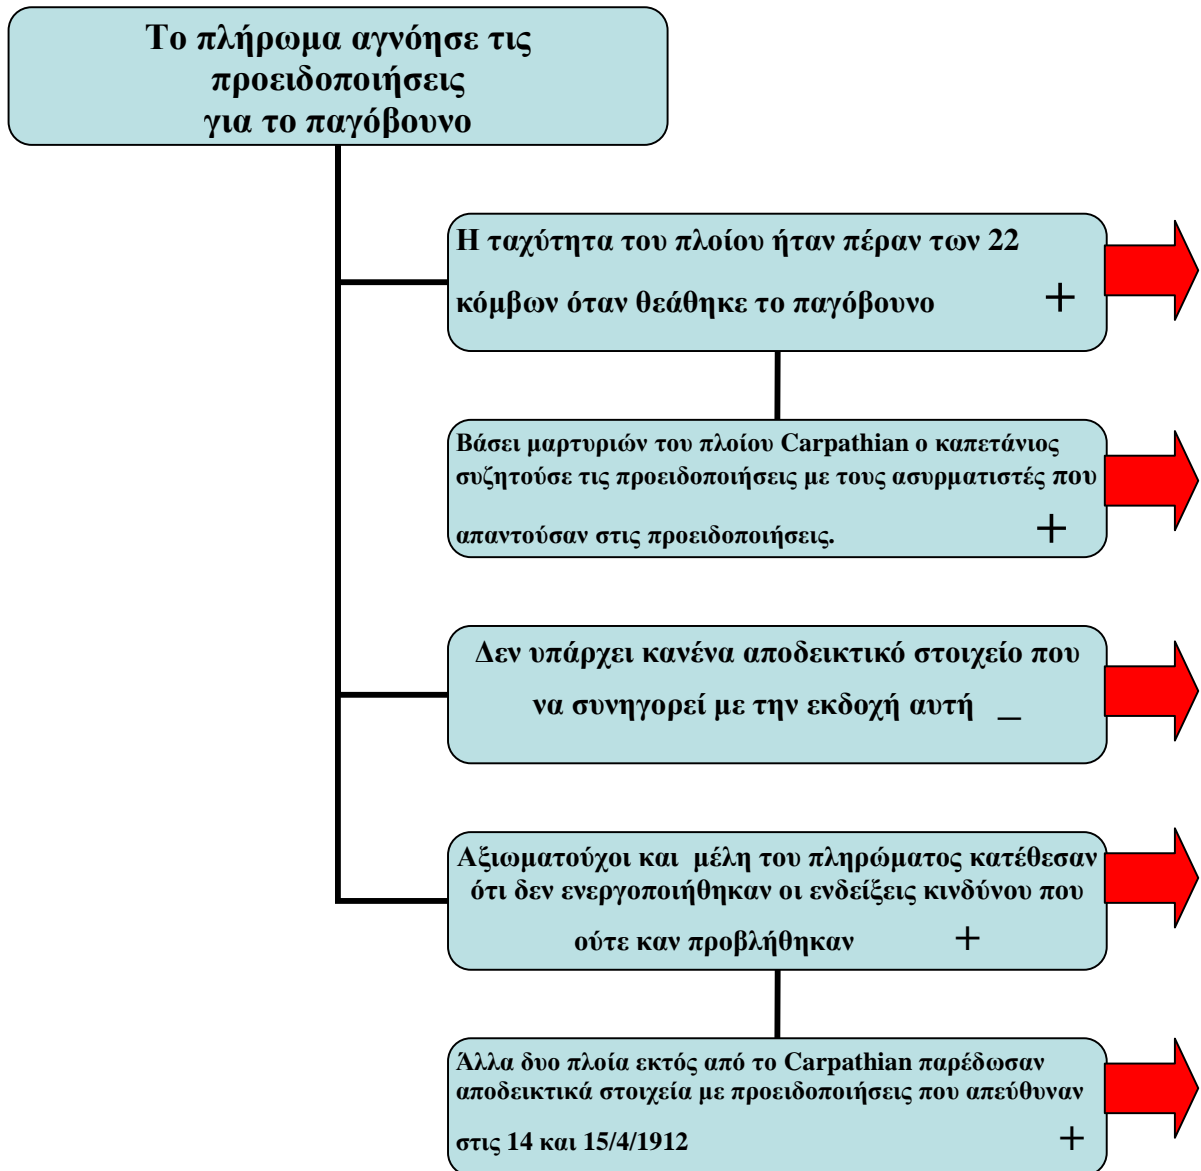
Το πλήρωμα αγνόησε τις προειδοποιήσεις για το παγόβουνο

Η ταχύτητα του πλοίου ήταν πέραν των 22 κόμβων όταν θεάθηκε το παγόβουνο +

Βάσει μαρτυριών του πλοίου Carpathian ο καπετάνιος συζητούσε τις προειδοποιήσεις με τους ασυρματιστές που απαντούσαν στις προειδοποιήσεις. +

Δεν υπάρχει κανένα αποδεικτικό στοιχείο που να συνηγορεί με την εκδοχή αυτή _

Αξιωματούχοι και μέλη του πληρώματος κατέθεσαν ότι δεν ενεργοποιήθηκαν οι ενδείξεις κινδύνου που ούτε καν προβλήθηκαν +

Άλλα δυο πλοία εκτός από το Carpathian παρέδωσαν αποδεικτικά στοιχεία με προειδοποιήσεις που απεύθυναν στις 14 και 15/4/1912 +